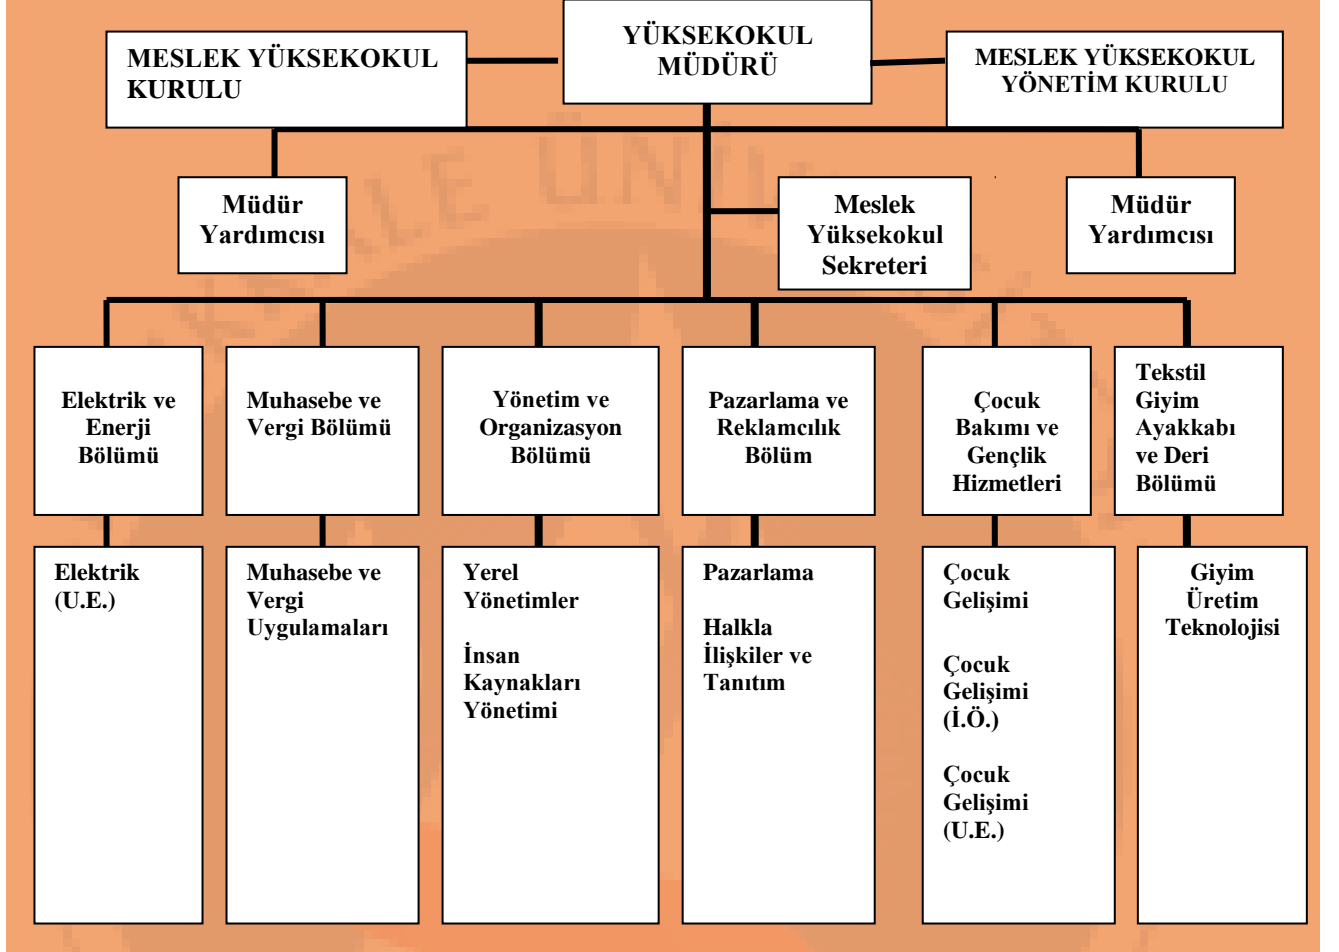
YÜKSEKOKUL MÜDÜRÜ

MESLEK YÜKSEKOKUL KURULU

MESLEK YÜKSEKOKUL YÖNETİM KURULU

Müdür Yardımcısı

Meslek Yüksekokul Sekreteri

Müdür Yardımcısı

Elektrik ve Enerji Bölümü

Muhasebe ve Vergi Bölümü

Yönetim ve Organizasyon Bölümü

Pazarlama ve Reklamcılık Bölüm

Çocuk Bakımı ve Gençlik Hizmetleri

Tekstil Giyim Ayakkabı ve Deri Bölümü

Elektrik (U.E.)

Muhasebe ve Vergi Uygulamaları

Yerel Yönetimler

İnsan Kaynakları Yönetimi

Pazarlama

Halkla İlişkiler ve Tanıtım

Çocuk Gelişimi

Çocuk Gelişimi (İ.Ö.)

Çocuk Gelişimi (U.E.)

Giyim Üretim Teknolojisi